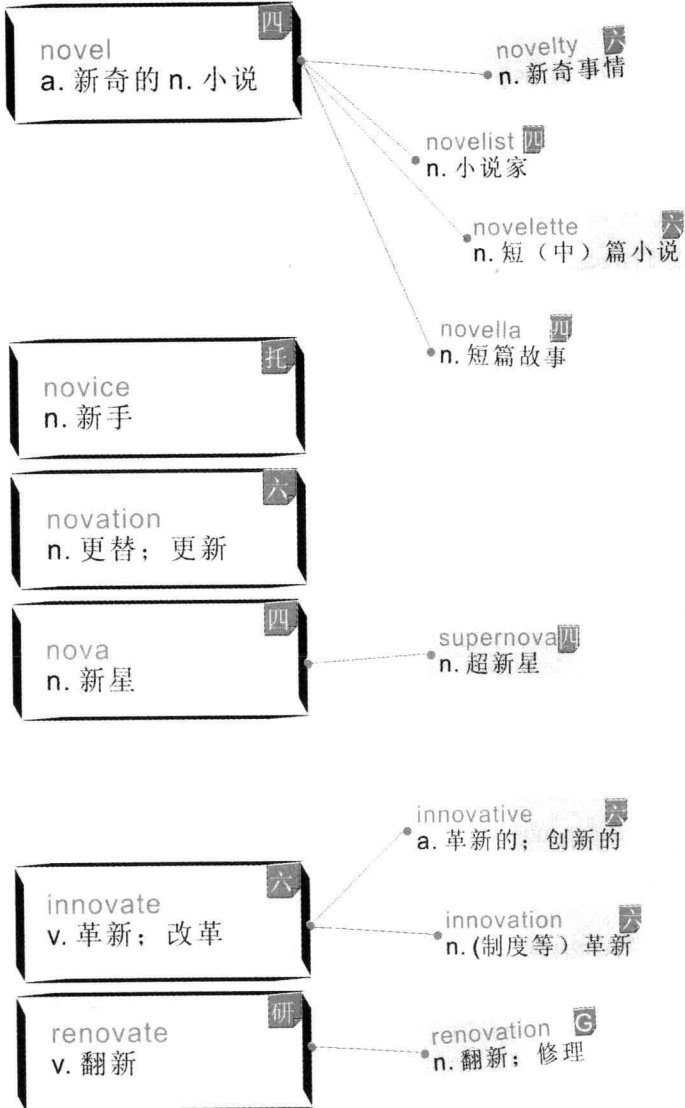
novel 四
a. 新奇的 n. 小说

novelty 六
n. 新奇事情

novelist 四
n. 小说家

novelette 六
n. 短（中）篇小说

novella 四
n. 短篇故事

novice 托
n. 新手

novation 六
n. 更替；更新

nova 四
n. 新星

supernova 四
n. 超新星

innovative 六
a. 革新的；创新的

innovate 六
v. 革新；改革

innovation 六
n. (制度等）革新

renovate 研
v. 翻新

renovation G
n. 翻新；修理